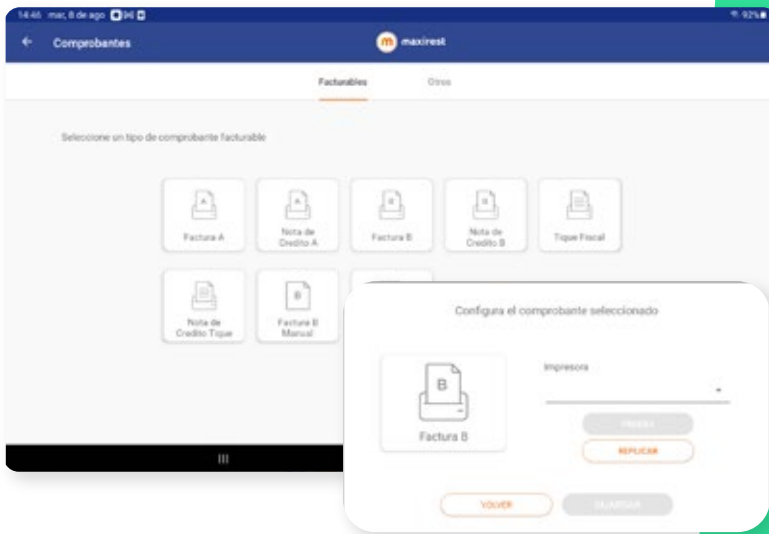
14:46 mar, 8 de ago

92%

Comprobantes

maxirest

Facturables

Otros

Seleccione un tipo de comprobante facturable

Factura A

Nota de Credito A

Factura B

Nota de Credito B

Tique Fiscal

Nota de Credito Tique

Factura B Manual

Configura el comprobante seleccionado

Factura B

Impresora

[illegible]

REPLICAR

VOLVER

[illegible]